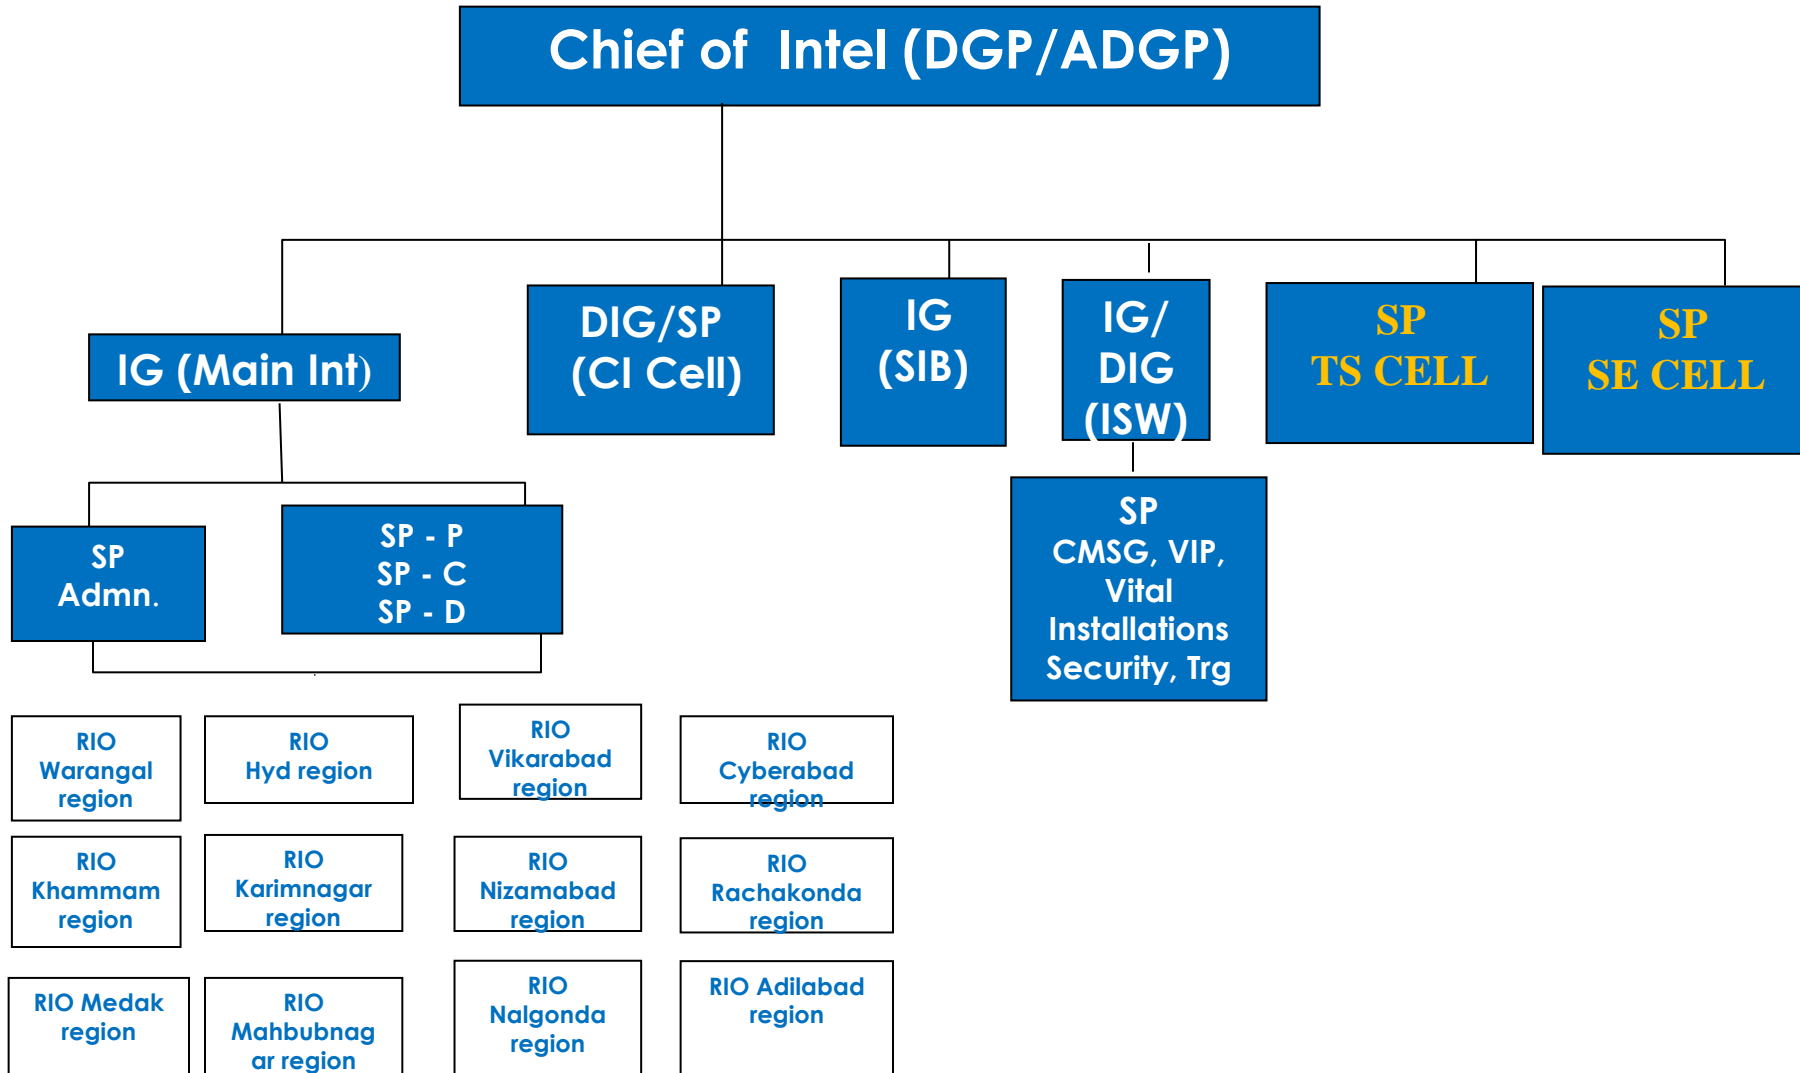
Chief of Intel (DGP/ADGP)

IG (Main Int)

DIG/SP (CI Cell)

IG (SIB)

IG/ DIG (ISW)

SP TS CELL

SP SE CELL

SP Admn.

SP - P
SP - C
SP - D

SP CMSG, VIP, Vital Installations Security, Trg

RIO Warangal region

RIO Hyd region

RIO Vikarabad region

RIO Cyberabad region

RIO Khammam region

RIO Karimnagar region

RIO Nizamabad region

RIO Rachakonda region

RIO Medak region

RIO Mahbubnagar region

RIO Nalgonda region

RIO Adilabad region